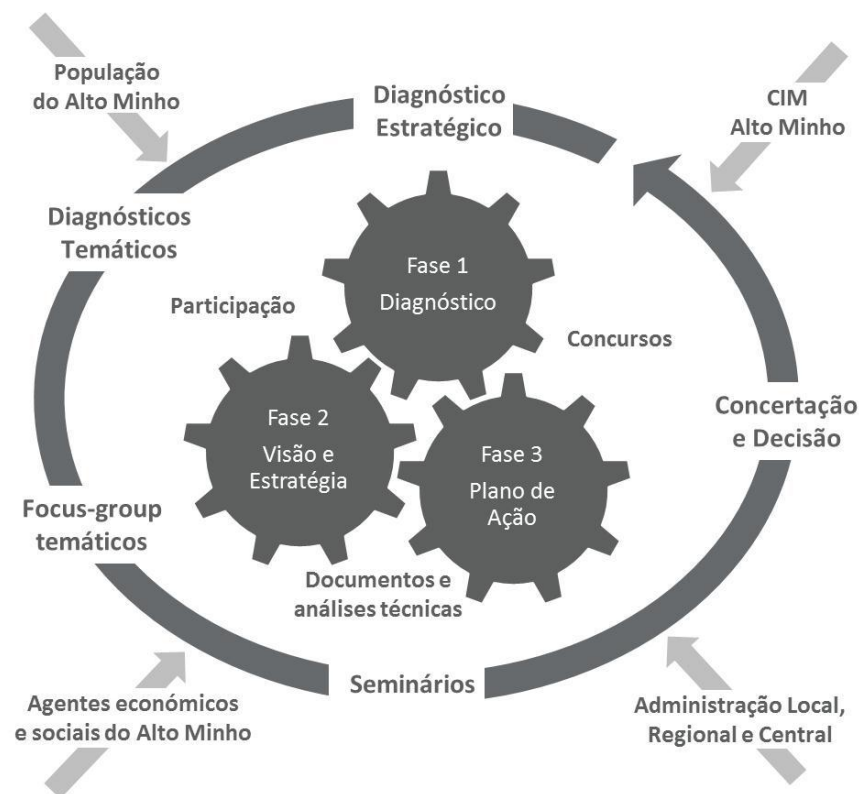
População do Alto Minho

Diagnóstico Estratégico

CIM Alto Minho

Diagnósticos Temáticos

Fase 1 Diagnóstico

Participação

Concursos

Fase 2 Visão e Estratégia

Fase 3 Plano de Ação

Concertação e Decisão

Focus-group temáticos

Documentos e análises técnicas

Seminários

Agentes económicos e sociais do Alto Minho

Administração Local, Regional e Central